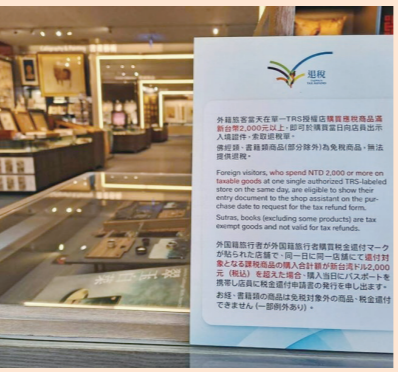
退稅

外籍旅客當天在單一TRS授權店購買應稅商品滿新台幣2,000元以上，即可於購買當日向店員出示入境證件，索取退稅單。
佛經類、書籍類商品(部分除外)為免稅商品，無法提供退稅。

Foreign visitors, who spend NTD 2,000 or more on taxable goods at one single authorized TRS-labeled store on the same day, are eligible to show their entry document to the shop assistant on the purchase date to request for the tax refund form.
Sutras, books (excluding some products) are tax exempt goods and not valid for tax refunds.

外国籍旅行者が外国籍旅行者購買税金還付マークが貼られた店舗で・同一日に同一店舗にて還付対象となる課税商品の購入合計額が新台湾ドル2,000元（税込）を超えた場合・購入当日にパスポートを携帯し店員に税金還付申請書の発行を申し出ます。
お経・書籍類の商品は免税対象外の商品・税金還付できません（一部例外あり）。